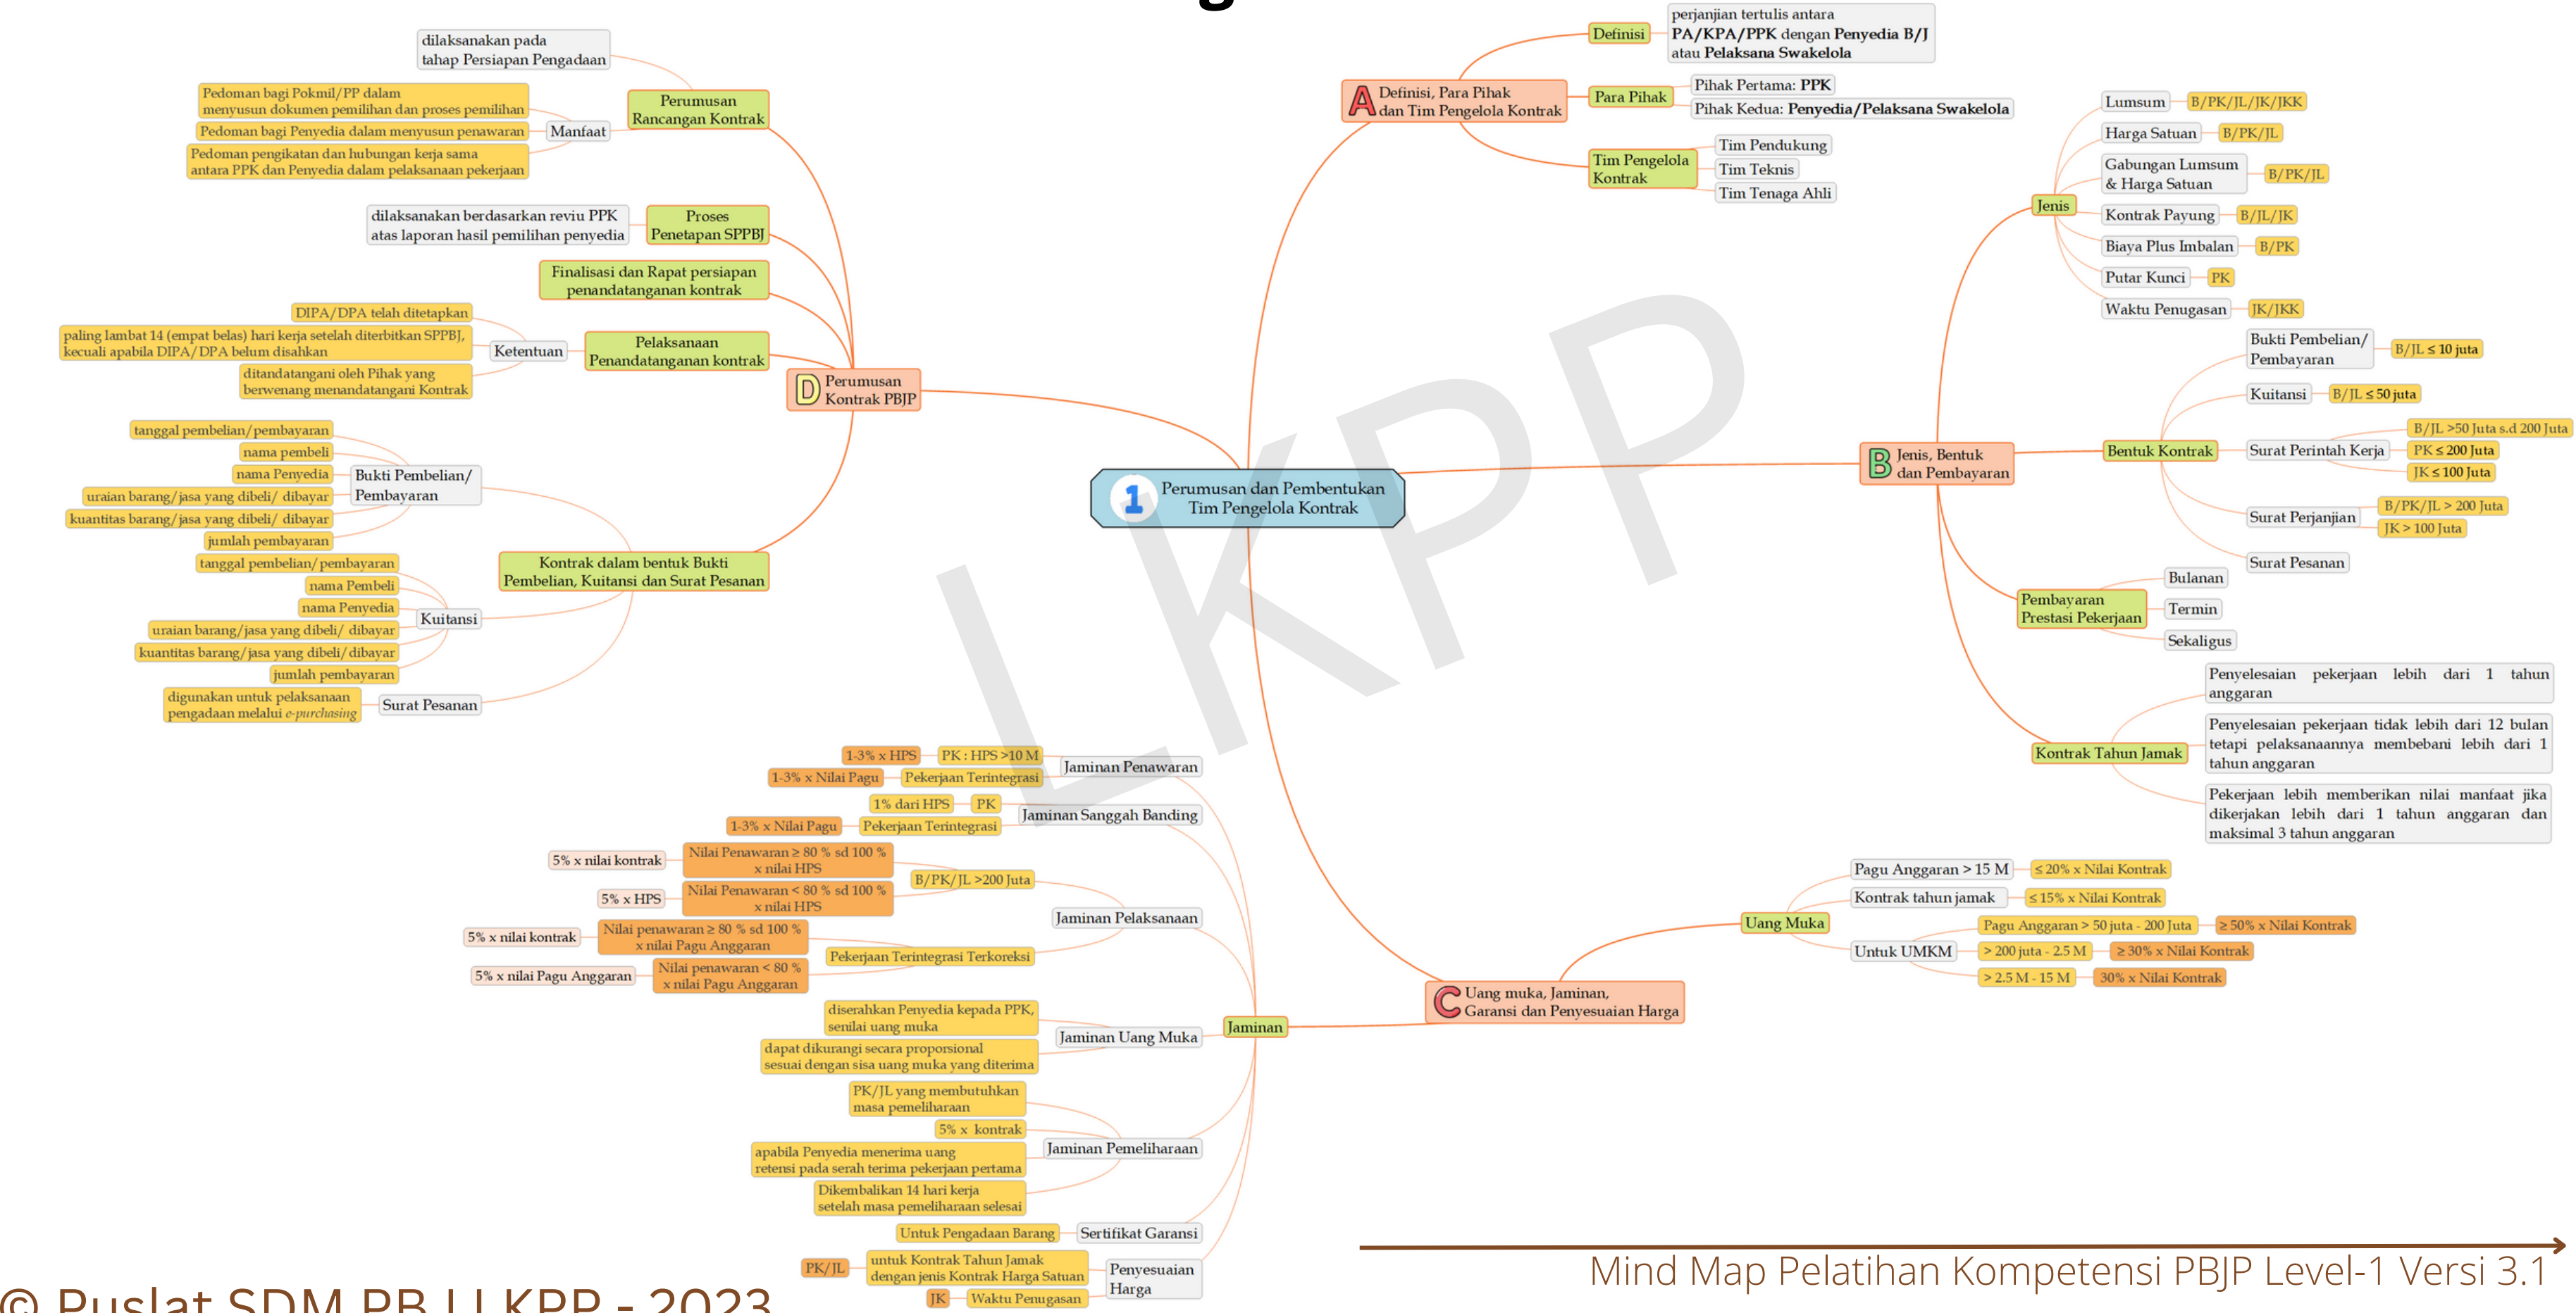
1 Perumusan dan Pembentukan Tim Pengelola Kontrak

A Definisi, Para Pihak dan Tim Pengelola Kontrak

Definisi
perjanjian tertulis antara PA/KPA/PPK dengan Penyedia B/J atau Pelaksana Swakelola

Para Pihak
Pihak Pertama: PPK
Pihak Kedua: Penyedia/Pelaksana Swakelola

Tim Pengelola Kontrak
Tim Pendukung
Tim Teknis
Tim Tenaga Ahli

B Jenis, Bentuk dan Pembayaran

Jenis
Lumsum B/PK/JL/JK/JKK
Harga Satuan B/PK/JL
Gabungan Lumsum & Harga Satuan B/PK/JL
Kontrak Payung B/JL/JK
Biaya Plus Imbalan B/PK
Putar Kunci PK
Waktu Penugasan JK/JKK

Bentuk Kontrak
Bukti Pembelian/ Pembayaran B/JL ≤ 10 juta
Kuitansi B/JL ≤ 50 juta
Surat Perintah Kerja B/JL >50 Juta s.d 200 Juta; PK ≤ 200 Juta; JK ≤ 100 Juta
Surat Perjanjian B/PK/JL > 200 Juta; JK > 100 Juta
Surat Pesanan

Pembayaran Prestasi Pekerjaan
Bulanan
Termin
Sekaligus

Kontrak Tahun Jamak
Penyelesaian pekerjaan lebih dari 1 tahun anggaran
Penyelesaian pekerjaan tidak lebih dari 12 bulan tetapi pelaksanaannya membebani lebih dari 1 tahun anggaran
Pekerjaan lebih memberikan nilai manfaat jika dikerjakan lebih dari 1 tahun anggaran dan maksimal 3 tahun anggaran

C Uang muka, Jaminan, Garansi dan Penyesuaian Harga

Uang Muka
Pagu Anggaran > 15 M ≤ 20% x Nilai Kontrak
Kontrak tahun jamak ≤ 15% x Nilai Kontrak
Untuk UMKM
Pagu Anggaran > 50 juta - 200 Juta ≥ 50% x Nilai Kontrak
> 200 juta - 2.5 M ≥ 30% x Nilai Kontrak
> 2.5 M - 15 M 30% x Nilai Kontrak

Jaminan
Jaminan Penawaran
PK : HPS >10 M 1-3% x HPS
Pekerjaan Terintegrasi 1-3% x Nilai Pagu
Jaminan Sanggah Banding
PK 1% dari HPS
Pekerjaan Terintegrasi 1-3% x Nilai Pagu
Jaminan Pelaksanaan
B/PK/JL >200 Juta
Nilai Penawaran ≥ 80 % sd 100 % x nilai HPS 5% x nilai kontrak
Nilai Penawaran < 80 % sd 100 % x nilai HPS 5% x HPS
Pekerjaan Terintegrasi Terkoreksi
Nilai penawaran ≥ 80 % sd 100 % x nilai Pagu Anggaran 5% x nilai kontrak
Nilai penawaran < 80 % x nilai Pagu Anggaran 5% x nilai Pagu Anggaran
Jaminan Uang Muka
diserahkan Penyedia kepada PPK, senilai uang muka
dapat dikurangi secara proporsional sesuai dengan sisa uang muka yang diterima
Jaminan Pemeliharaan
PK/JL yang membutuhkan masa pemeliharaan
5% x kontrak
apabila Penyedia menerima uang retensi pada serah terima pekerjaan pertama
Dikembalikan 14 hari kerja setelah masa pemeliharaan selesai
Sertifikat Garansi
Untuk Pengadaan Barang
Penyesuaian Harga
PK/JL untuk Kontrak Tahun Jamak dengan jenis Kontrak Harga Satuan
JK Waktu Penugasan

D Perumusan Kontrak PBJP

Perumusan Rancangan Kontrak
dilaksanakan pada tahap Persiapan Pengadaan
Manfaat
Pedoman bagi Pokmil/PP dalam menyusun dokumen pemilihan dan proses pemilihan
Pedoman bagi Penyedia dalam menyusun penawaran
Pedoman pengikatan dan hubungan kerja sama antara PPK dan Penyedia dalam pelaksanaan pekerjaan

Proses Penetapan SPPBJ
dilaksanakan berdasarkan reviu PPK atas laporan hasil pemilihan penyedia

Finalisasi dan Rapat persiapan penandatanganan kontrak

Pelaksanaan Penandatanganan kontrak
Ketentuan
DIPA/DPA telah ditetapkan
paling lambat 14 (empat belas) hari kerja setelah diterbitkan SPPBJ, kecuali apabila DIPA/DPA belum disahkan
ditandatangani oleh Pihak yang berwenang menandatangani Kontrak

Kontrak dalam bentuk Bukti Pembelian, Kuitansi dan Surat Pesanan
Bukti Pembelian/ Pembayaran
tanggal pembelian/pembayaran
nama pembeli
nama Penyedia
uraian barang/jasa yang dibeli/ dibayar
kuantitas barang/jasa yang dibeli/ dibayar
jumlah pembayaran
Kuitansi
tanggal pembelian/ pembayaran
nama Pembeli
nama Penyedia
uraian barang/jasa yang dibeli/ dibayar
kuantitas barang/jasa yang dibeli/dibayar
jumlah pembayaran
Surat Pesanan
digunakan untuk pelaksanaan pengadaan melalui e-purchasing

LKPP

Mind Map Pelatihan Kompetensi PBJP Level-1 Versi 3.1

© Puslat SDM PBJ LKPP - 2023